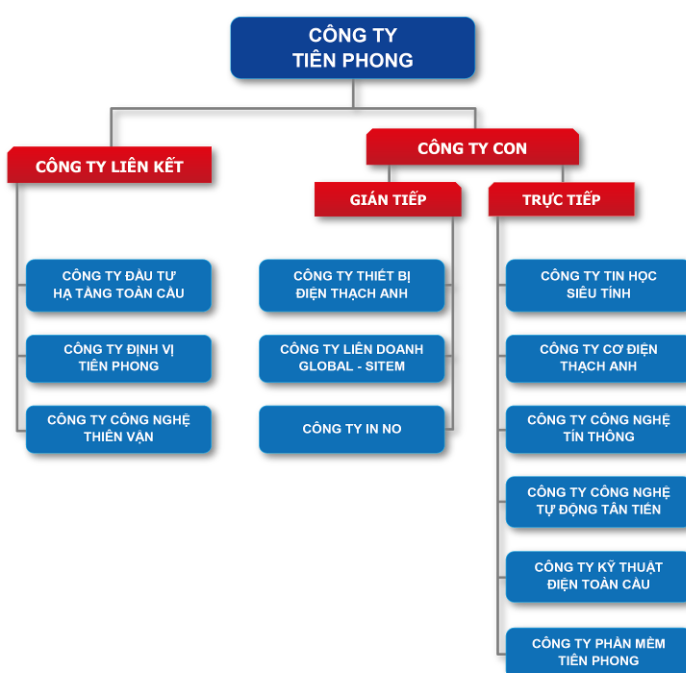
CÔNG TY
TIÊN PHONG

CÔNG TY LIÊN KẾT

CÔNG TY CON

GIÁN TIẾP

TRỰC TIẾP

CÔNG TY ĐẦU TƯ
HẠ TẦNG TOÀN CẦU

CÔNG TY ĐỊNH VỊ
TIÊN PHONG

CÔNG TY CÔNG NGHỆ
THIÊN VẬN

CÔNG TY THIẾT BỊ
ĐIỆN THẠCH ANH

CÔNG TY LIÊN DOANH
GLOBAL - SITEM

CÔNG TY IN NO

CÔNG TY TIN HỌC
SIÊU TÍNH

CÔNG TY CƠ ĐIỆN
THẠCH ANH

CÔNG TY CÔNG NGHỆ
TÍN THÔNG

CÔNG TY CÔNG NGHỆ
TỰ ĐỘNG TÂN TIẾN

CÔNG TY KỸ THUẬT
ĐIỆN TOÀN CẦU

CÔNG TY PHẦN MỀM
TIÊN PHONG